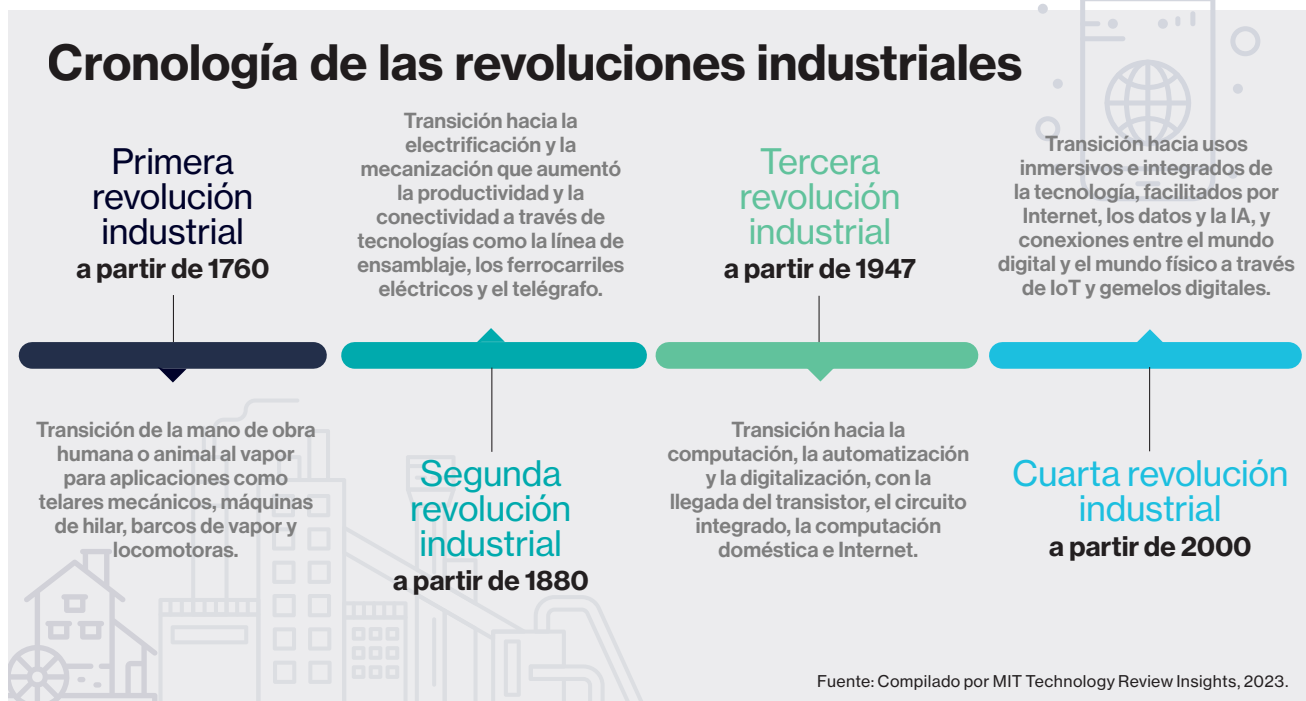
Cronología de las revoluciones industriales

Primera revolución industrial
a partir de 1760

Transición de la mano de obra humana o animal al vapor para aplicaciones como telares mecánicos, máquinas de hilar, barcos de vapor y locomotoras.

Transición hacia la electrificación y la mecanización que aumentó la productividad y la conectividad a través de tecnologías como la línea de ensamblaje, los ferrocarriles eléctricos y el telégrafo.

Segunda revolución industrial
a partir de 1880

Tercera revolución industrial
a partir de 1947

Transición hacia la computación, la automatización y la digitalización, con la llegada del transistor, el circuito integrado, la computación doméstica e Internet.

Transición hacia usos inmersivos e integrados de la tecnología, facilitados por Internet, los datos y la IA, y conexiones entre el mundo digital y el mundo físico a través de IoT y gemelos digitales.

Cuarta revolución industrial
a partir de 2000

Fuente: Compilado por MIT Technology Review Insights, 2023.